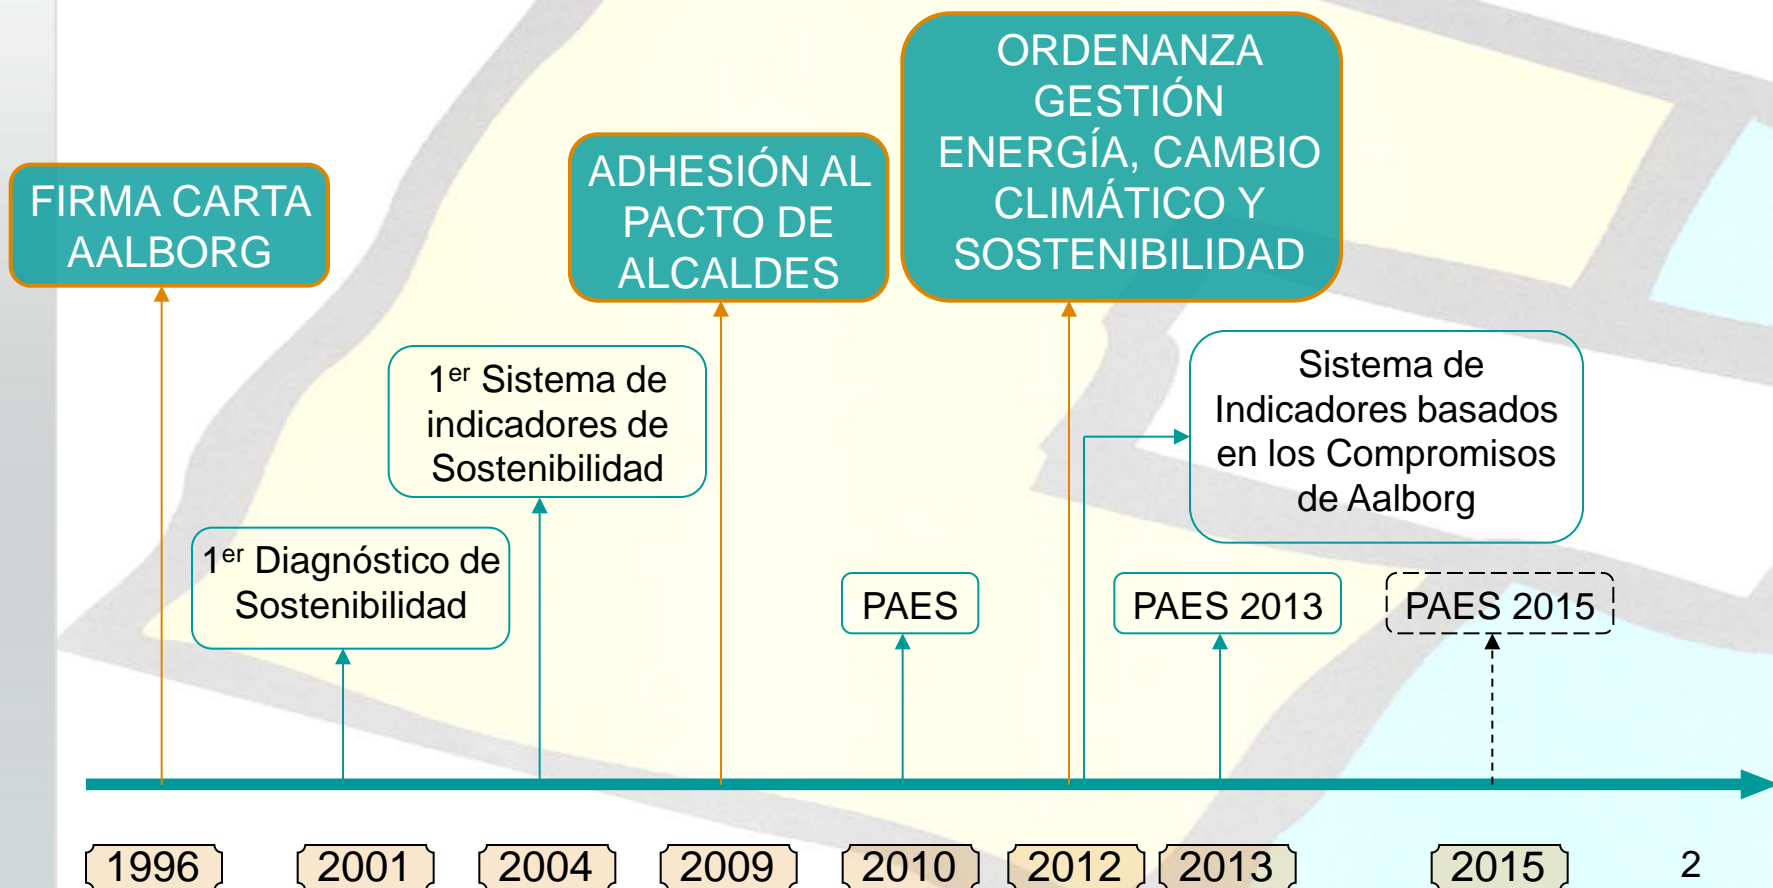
FIRMA CARTA AALBORG

ADHESIÓN AL PACTO DE ALCALDES

ORDENANZA GESTIÓN ENERGÍA, CAMBIO CLIMÁTICO Y SOSTENIBILIDAD

1$^{er}$ Sistema de indicadores de Sostenibilidad

Sistema de Indicadores basados en los Compromisos de Aalborg

1$^{er}$ Diagnóstico de Sostenibilidad

PAES

PAES 2013

PAES 2015

1996

2001

2004

2009

2010

2012

2013

2015

2